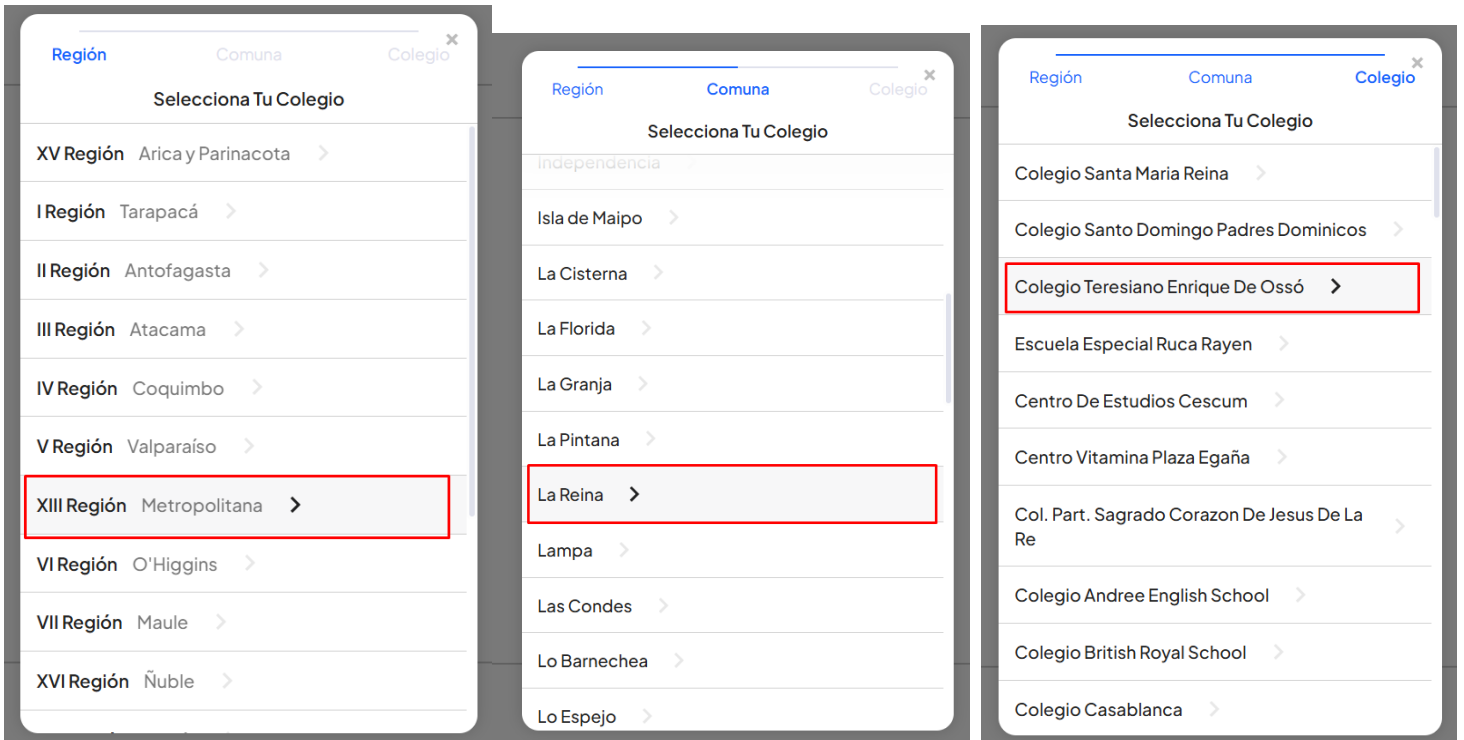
Región Comuna Colegio ×

Selecciona Tu Colegio

XV Región Arica y Parinacota

I Región Tarapacá

II Región Antofagasta

III Región Atacama

IV Región Coquimbo

V Región Valparaíso

XIII Región Metropolitana

VI Región O'Higgins

VII Región Maule

XVI Región Ñuble

Región Comuna Colegio ×

Selecciona Tu Colegio

Independencia

Isla de Maipo

La Cisterna

La Florida

La Granja

La Pintana

La Reina

Lampa

Las Condes

Lo Barnechea

Lo Espejo

Región Comuna Colegio ×

Selecciona Tu Colegio

Colegio Santa Maria Reina

Colegio Santo Domingo Padres Dominicos

Colegio Teresiano Enrique De Ossó

Escuela Especial Ruca Rayen

Centro De Estudios Cescum

Centro Vitamina Plaza Egaña

Col. Part. Sagrado Corazon De Jesus De La Re

Colegio Andree English School

Colegio British Royal School

Colegio Casablanca